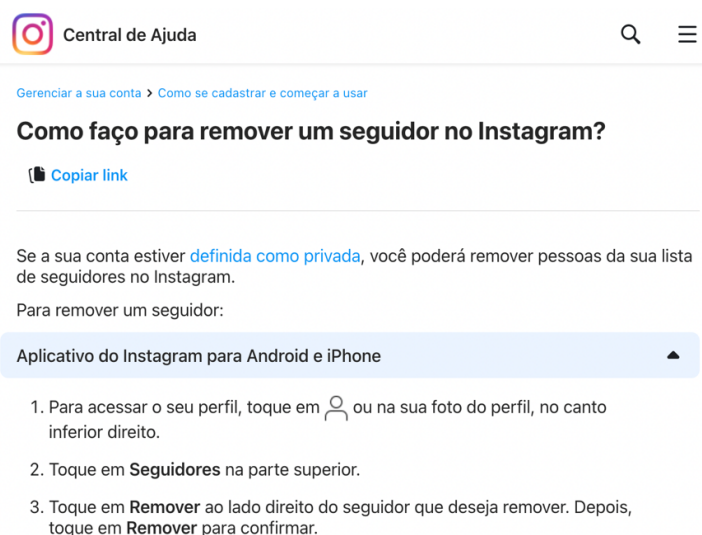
Central de Ajuda

Gerenciar a sua conta › Como se cadastrar e começar a usar

Como faço para remover um seguidor no Instagram?

Copiar link

Se a sua conta estiver definida como privada, você poderá remover pessoas da sua lista de seguidores no Instagram.

Para remover um seguidor:

Aplicativo do Instagram para Android e iPhone

1. Para acessar o seu perfil, toque em ou na sua foto do perfil, no canto inferior direito.

2. Toque em **Seguidores** na parte superior.

3. Toque em **Remover** ao lado direito do seguidor que deseja remover. Depois, toque em **Remover** para confirmar.